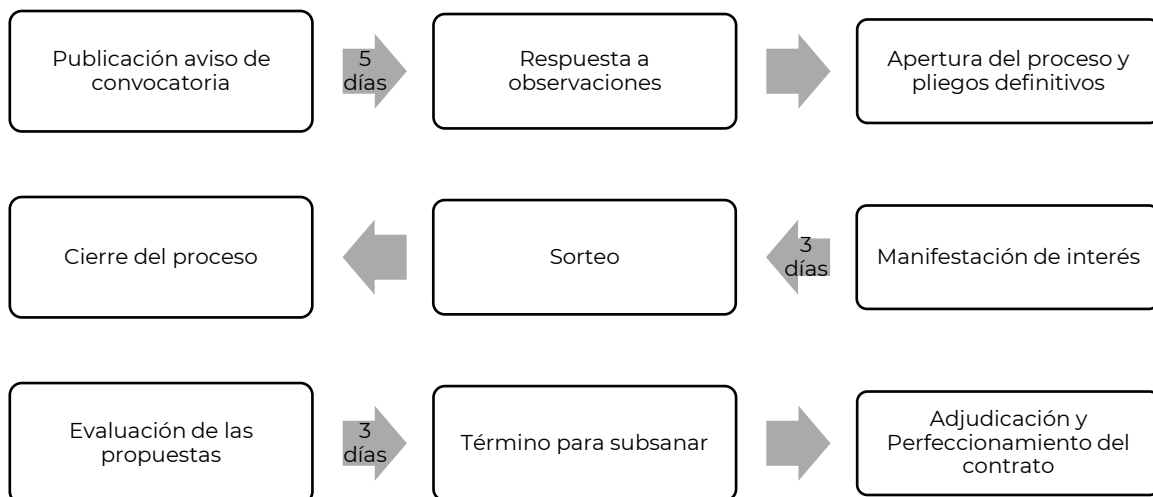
Publicación aviso de convocatoria

5 días

Respuesta a observaciones

Apertura del proceso y pliegos definitivos

Cierre del proceso

Sorteo

3 días

Manifestación de interés

Evaluación de las propuestas

3 días

Término para subsanar

Adjudicación y Perfeccionamiento del contrato